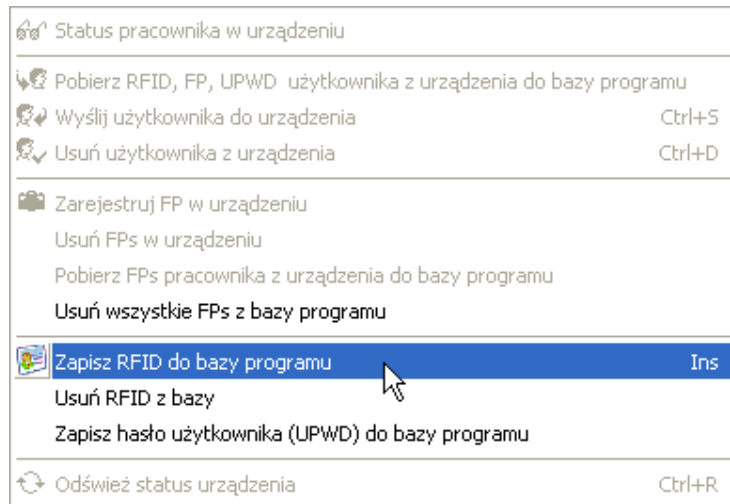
Status pracownika w urządzeniu

Pobierz RFID, FP, UPWD użytkownika z urządzenia do bazy programu
Wyślij użytkownika do urządzenia Ctrl+S
Usuń użytkownika z urządzenia Ctrl+D

Zarejestruj FP w urządzeniu
Usuń FPs w urządzeniu
Pobierz FPs pracownika z urządzenia do bazy programu
Usuń wszystkie FPs z bazy programu

Zapisz RFID do bazy programu Ins
Usuń RFID z bazy
Zapisz hasło użytkownika (UPWD) do bazy programu

Odśwież status urządzenia Ctrl+R